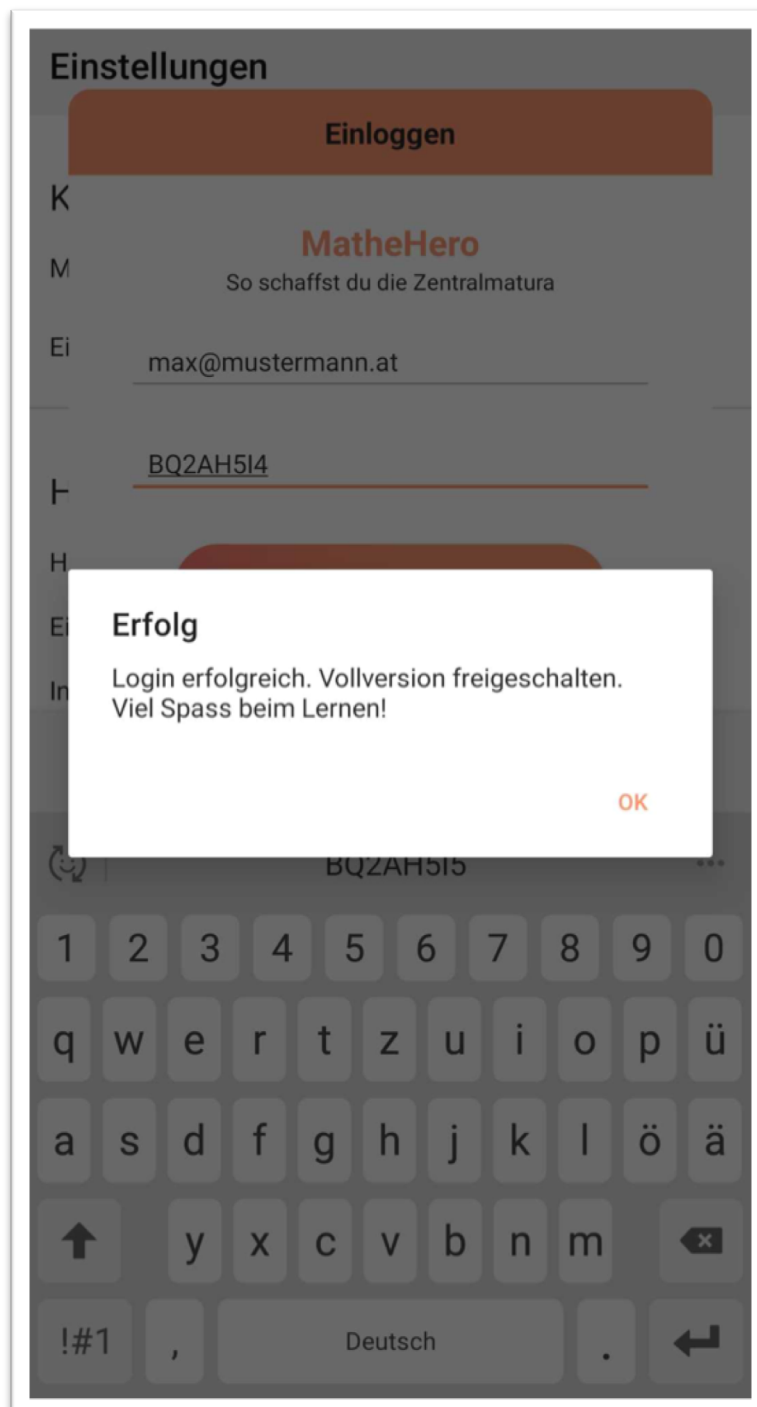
Einstellungen

Einloggen

K

M

Ei

MatheHero
So schaffst du die Zentralmatura

max@mustermann.at

BQ2AH5I4

H

H

Ei

In

Erfolg

Login erfolgreich. Vollversion freigeschalten. Viel Spass beim Lernen!

OK

BQ2AH5I5

1 2 3 4 5 6 7 8 9 0
q w e r t z u i o p ü
a s d f g h j k l ö ä
y x c v b n m
!#1 , Deutsch .